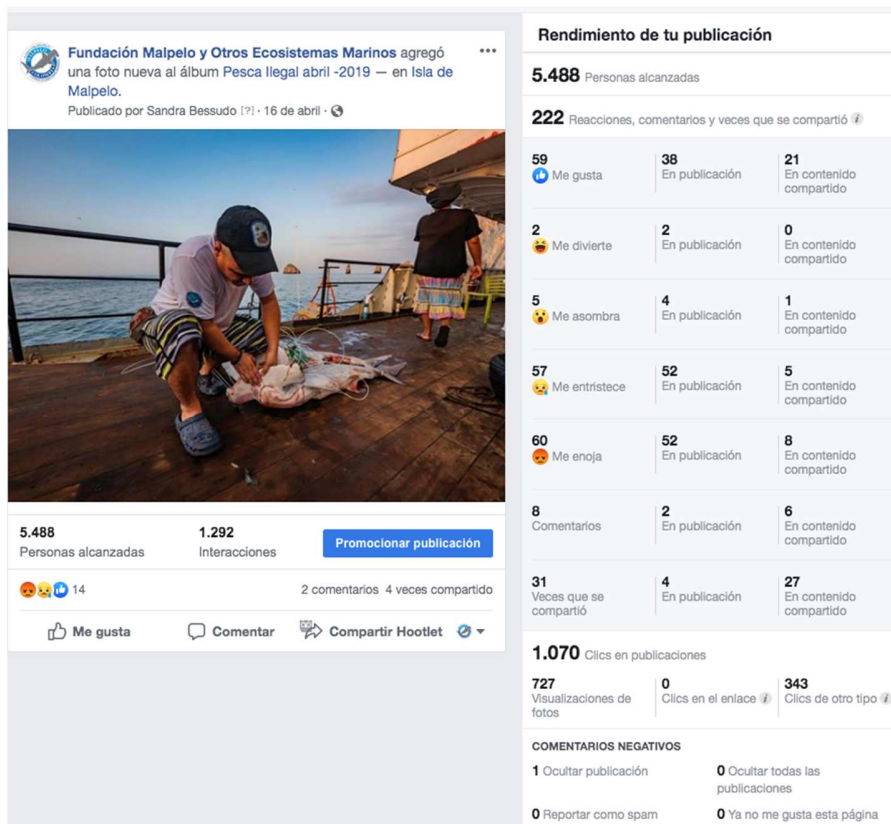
Fundación Malpelo y Otros Ecosistemas Marinos agregó una foto nueva al álbum Pesca Ilegal abril -2019 — en Isla de Malpelo.
Publicado por Sandra Bessudo [?] · 16 de abril ·

5.488
Personas alcanzadas

1.292
Interacciones

Promocionar publicación

14

2 comentarios 4 veces compartido

Me gusta Comentar Compartir Hootlet

Rendimiento de tu publicación

5.488 Personas alcanzadas

222 Reacciones, comentarios y veces que se compartió

| | | |
|---|---|---|
| 59 Me gusta | 38 En publicación | 21 En contenido compartido |
| 2 Me divierte | 2 En publicación | 0 En contenido compartido |
| 5 Me asombra | 4 En publicación | 1 En contenido compartido |
| 57 Me entristece | 52 En publicación | 5 En contenido compartido |
| 60 Me enoja | 52 En publicación | 8 En contenido compartido |
| 8 Comentarios | 2 En publicación | 6 En contenido compartido |
| 31 Veces que se compartió | 4 En publicación | 27 En contenido compartido |

1.070 Clics en publicaciones

| | | |
|---|---|---|
| 727 Visualizaciones de fotos | 0 Clics en el enlace | 343 Clics de otro tipo |

COMENTARIOS NEGATIVOS

1 Ocultar publicación
0 Ocultar todas las publicaciones
0 Reportar como spam
0 Ya no me gusta esta página